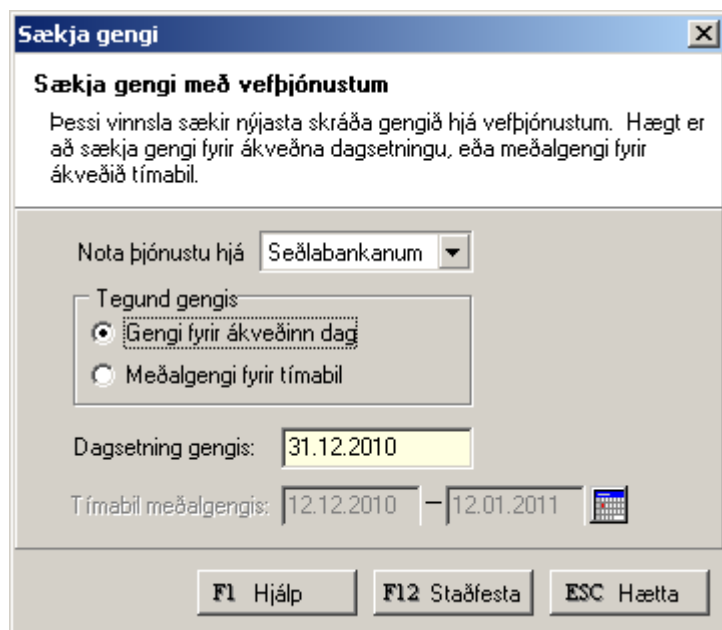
Sækja gengi

Sækja gengi með vefþjónustum

Þessi vinnsla sækir nýjasta skráða gengið hjá vefþjónustum. Hægt er að sækja gengi fyrir ákveðna dagsetningu, eða meðalgengi fyrir ákveðið tímabil.

Nota þjónustu hjá Seðlabankanum

Tegund gengis
Gengi fyrir ákveðinn dag
Meðalgengi fyrir tímabil

Dagsetning gengis: 31.12.2010

Tímabil meðalgengis: 12.12.2010 – 12.01.2011

F1 Hjálp
F12 Staðfesta
ESC Hætta